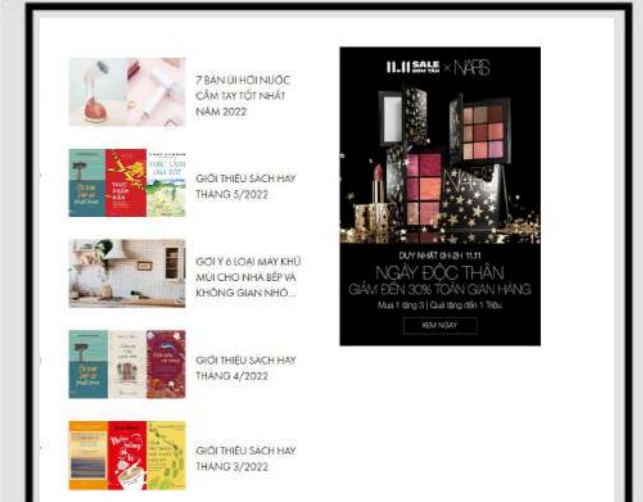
7 BÀN ỦI HƠI NƯỚC CẦM TAY TỐT NHẤT NĂM 2022

GIỚI THIỆU SÁCH HAY THÁNG 5/2022

GỢI Ý 6 LOẠI MÁY HÚT MÙI CHO NHÀ BẾP VÀ KHÔNG GIAN NHỎ...

GIỚI THIỆU SÁCH HAY THÁNG 4/2022

GIỚI THIỆU SÁCH HAY THÁNG 3/2022

11.11 SALE × NARS

DUY NHẤT 0H-2H 11.11

NGÀY ĐỘC THÂN

GIẢM ĐẾN 30% TOÀN GIAN HÀNG

Mua 1 tặng 3 | Quà tặng đến 1 Triệu

XEM NGAY